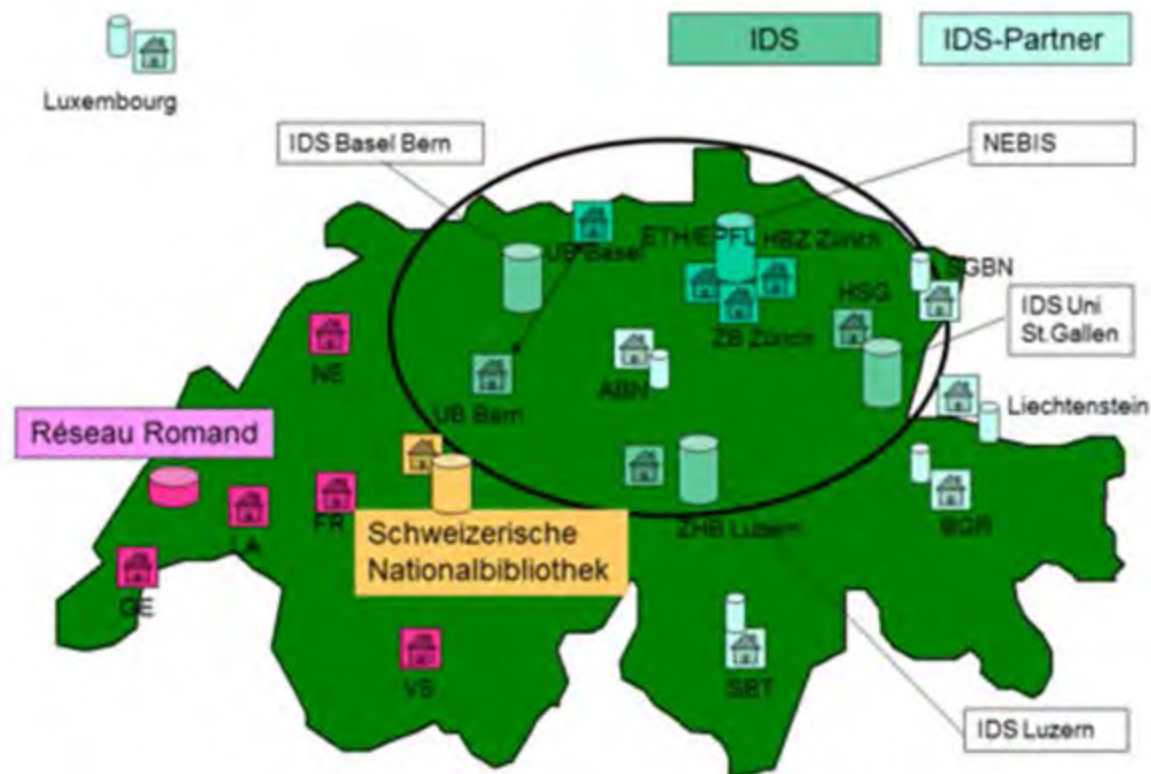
IDS

IDS-Partner

Luxembourg

IDS Basel Bern

NEBIS

UB Basel

ETH/EPFL

HBZ Zürich

SGBN

IDS Uni St.Gallen

HSG

ZB Zürich

NE

ABN

UB Bern

Liechtenstein

Réseau Romand

FR

LA

GE

Schweizerische Nationalbibliothek

ZHB Luzern

BGR

VS

SBT

IDS Luzern